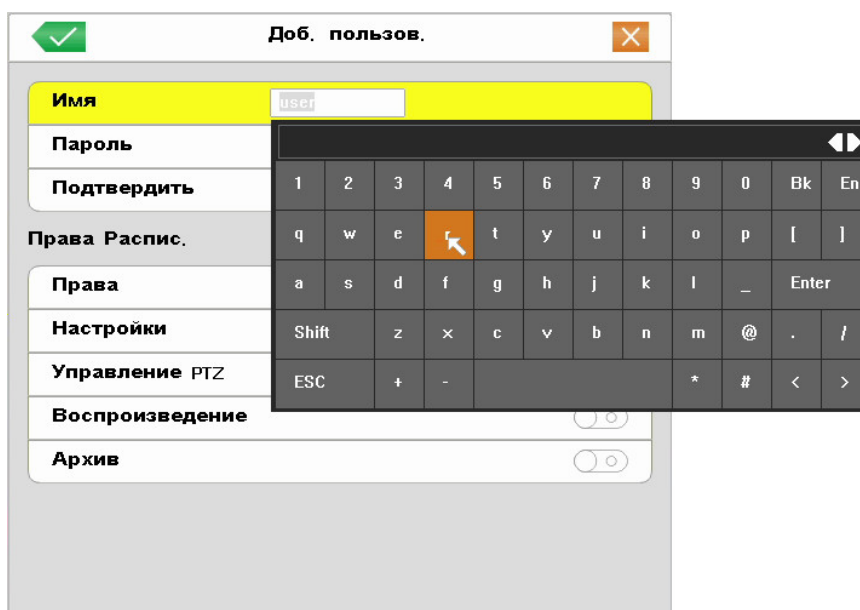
Доб. пользов.

Имя user

Пароль

Подтвердить

Права Распис.

Права

Настройки

Управление PTZ

Воспроизведение

Архив

1 2 3 4 5 6 7 8 9 0 Bk En

q w e r t y u i o p [ ]

a s d f g h j k l _ Enter

Shift z x c v b n m @ . /

ESC + - * # < >